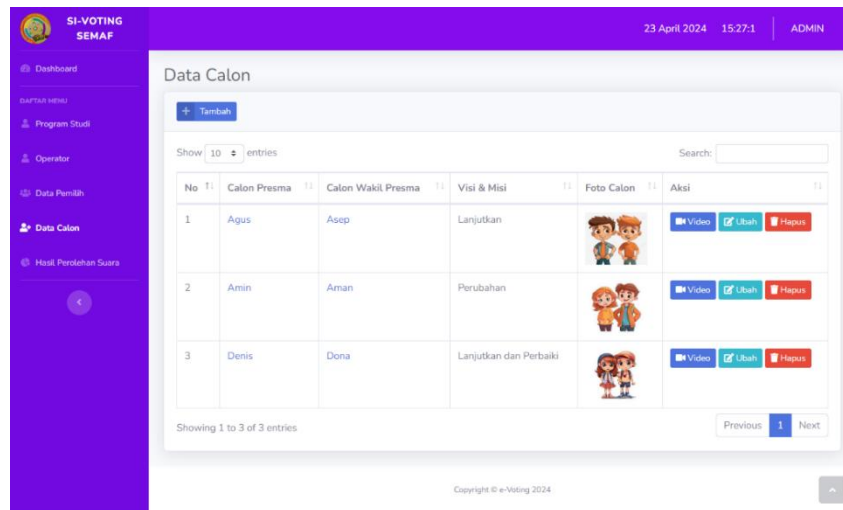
SI-VOTING SEMAF

23 April 2024 15:27:1 ADMIN

Dashboard

DAFTAR MENU

Program Studi

Operator

Data Pemilih

Data Calon

Hasil Perolehan Suara

Data Calon

+ Tambah

Show 10 entries

Search:

| No | Calon Presma | Calon Wakil Presma | Visi & Misi | Foto Calon | Aksi |
|---|---|---|---|---|---|
| 1 | Agus | Asep | Lanjutkan | | Video Ubah Hapus |
| 2 | Amin | Aman | Perubahan | | Video Ubah Hapus |
| 3 | Denis | Dona | Lanjutkan dan Perbaiki | | Video Ubah Hapus |

Showing 1 to 3 of 3 entries

Previous 1 Next

Copyright © e-Voting 2024